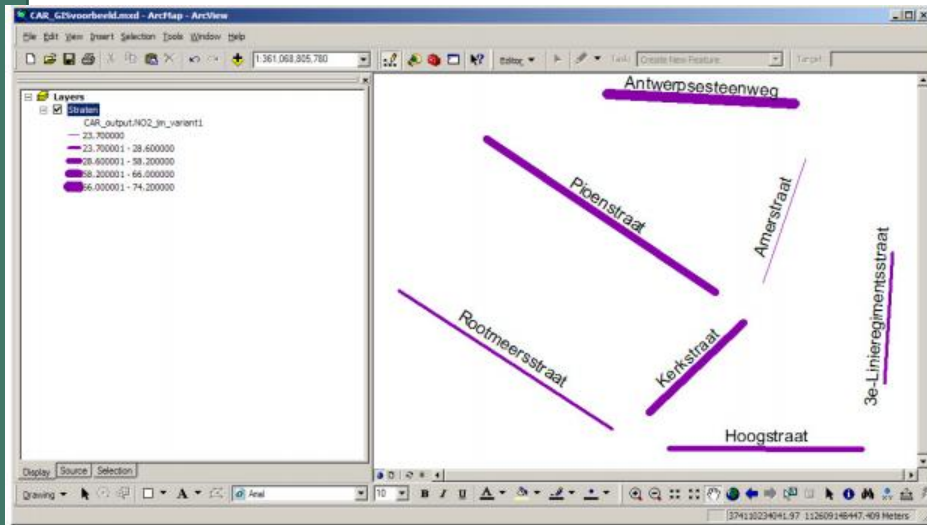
CAR_GISvoorbeeld.mxd - ArcMap - ArcView

File Edit View Insert Selection Tools Window Help

1:361.068.805,780

Editor ▾ Task: Create New Feature Target:

Layers
Straten
CAR_output.NO2_jm_variant1
23.700000
23.700001 - 28.600000
28.600001 - 58.200000
58.200001 - 66.000000
66.000001 - 74.200000

Antwerpsesteenweg
Pioenstraat
Amerstraat
3e-Linieregimentsstraat
Rootmeersstraat
Kerkstraat
Hoogstraat

Display Source Selection

Drawing ▾ Arial 10 B I U

374110234041.97 112609148447.409 Meters